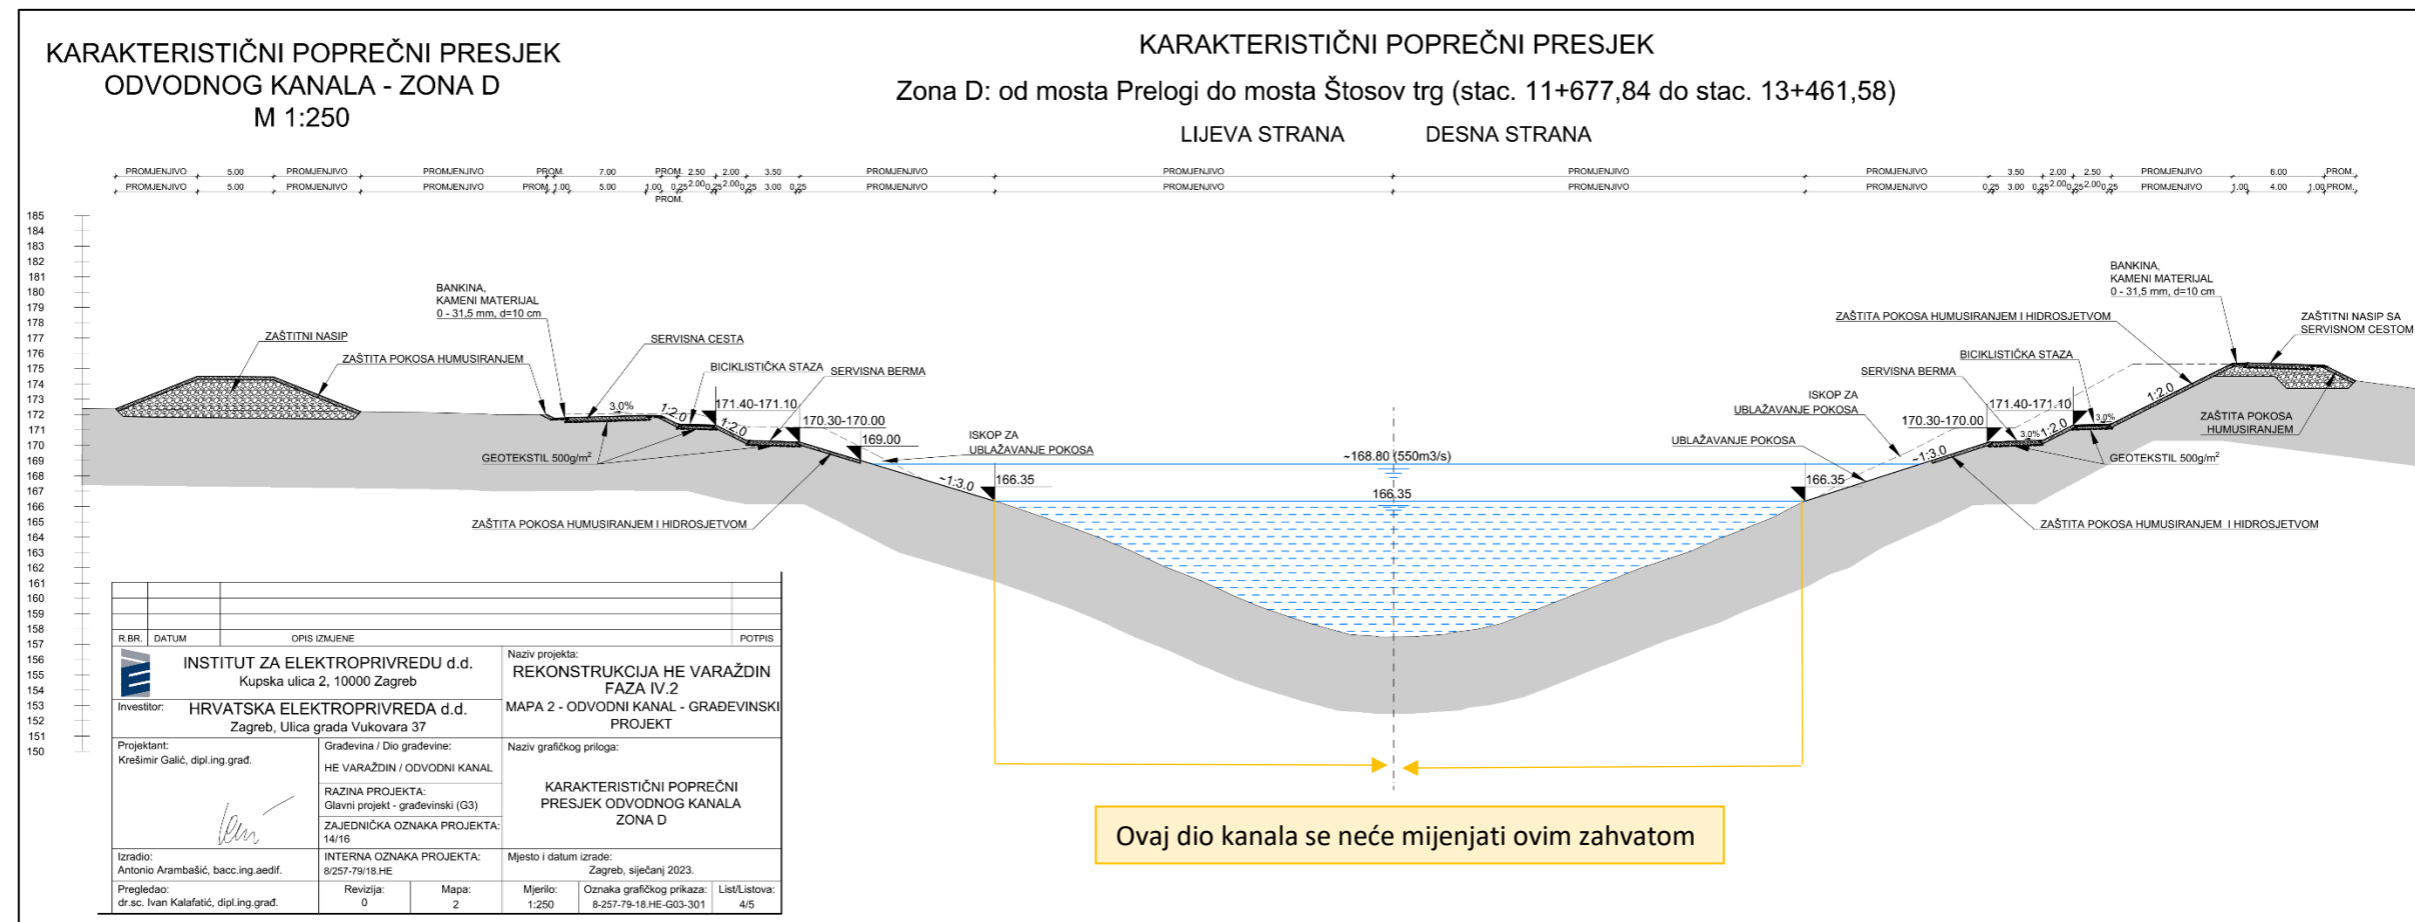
KARAKTERISTIČNI POPREČNI PRESJEK
ODVODNOG KANALA - ZONA D
M 1:250

KARAKTERISTIČNI POPREČNI PRESJEK
Zona D: od mosta Prelogi do mosta Štosov trg (stac. 11+677,84 do stac. 13+461,58)

LIJEVA STRANA DESNA STRANA

PROMJENJIVO 5.00 PROMJENJIVO PROMJENJIVO PROM. 7.00 PROM. 2.50 2.00 3.50 PROMJENJIVO PROMJENJIVO PROMJENJIVO PROMJENJIVO 3.50 2.00 2.50 PROMJENJIVO 6.00 PROM.
PROMJENJIVO 5.00 PROMJENJIVO PROMJENJIVO PROM. 1.00 5.00 1.00 0.25 2.00 0.25 2.00 0.25 3.00 0.25 PROMJENJIVO PROMJENJIVO PROMJENJIVO PROMJENJIVO 0.25 3.00 0.25 2.00 0.25 2.00 0.25 PROMJENJIVO 1.00 4.00 1.00 PROM.
PROM.

185 184 183 182 181 180 179 178 177 176 175 174 173 172 171 170 169 168 167 166 165 164 163 162 161 160 159 158 157 156 155 154 153 152 151 150

BANKINA,
KAMENI MATERIJAL
0 - 31,5 mm, d=10 cm
ZAŠTITNI NASIP
ZAŠTITA POKOSA HUMUSIRANJEM
SERVISNA CESTA
BICIKLISTIČKA STAZA
SERVISNA BERMA
3.0%
1:2.0
1:2.0
171.40-171.10
170.30-170.00
169.00
ISKOP ZA
UBLAŽAVANJE POKOSA
GEOTEKSTIL 500g/m²
~1:3.0
166.35
ZAŠTITA POKOSA HUMUSIRANJEM I HIDROSJETVOM
~168.80 (550m3/s)
166.35

BANKINA,
KAMENI MATERIJAL
0 - 31,5 mm, d=10 cm
ZAŠTITA POKOSA HUMUSIRANJEM I HIDROSJETVOM
ZAŠTITNI NASIP SA
SERVISNOM CESTOM
BICIKLISTIČKA STAZA
SERVISNA BERMA
ISKOP ZA
UBLAŽAVANJE POKOSA
UBLAŽAVANJE POKOSA
1:2.0
171.40-171.10
170.30-170.00
3.0%
3.0%
1:2.0
1:3.0
166.35
ZAŠTITA POKOSA
HUMUSIRANJEM
GEOTEKSTIL 500g/m²
ZAŠTITA POKOSA HUMUSIRANJEM I HIDROSJETVOM

| R.BR. | DATUM | OPIS IZMJENE | POTPIS |
|---|---|---|---|

INSTITUT ZA ELEKTROPRIVREDU d.d.
Kupska ulica 2, 10000 Zagreb
Investitor: HRVATSKA ELEKTROPRIVREDA d.d.
Zagreb, Ulica grada Vukovara 37
Naziv projekta:
REKONSTRUKCIJA HE VARAŽDIN
FAZA IV.2
MAPA 2 - ODVODNI KANAL - GRAĐEVINSKI PROJEKT
Projektant:
Krešimir Galić, dipl.ing.građ.
Građevina / Dio građevine:
HE VARAŽDIN / ODVODNI KANAL
RAZINA PROJEKTA:
Glavni projekt - građevinski (G3)
ZAJEDNIČKA OZNAKA PROJEKTA:
14/16
Naziv grafičkog priloga:
KARAKTERISTIČNI POPREČNI PRESJEK ODVODNOG KANALA
ZONA D
Izradio:
Antonio Arambašić, bacc.ing.aedif.
INTERNA OZNAKA PROJEKTA:
8/257-79/18.HE
Mjesto i datum izrade:
Zagreb, siječanj 2023.
Pregledao:
dr.sc. Ivan Kalafatić, dipl.ing.građ.
Revizija: 0
Mapa: 2
Mjerilo: 1:250
Oznaka grafičkog prikaza: 8-257-79-18.HE-G03-301
List/Listova: 4/5

Ovaj dio kanala se neće mijenjati ovim zahvatom